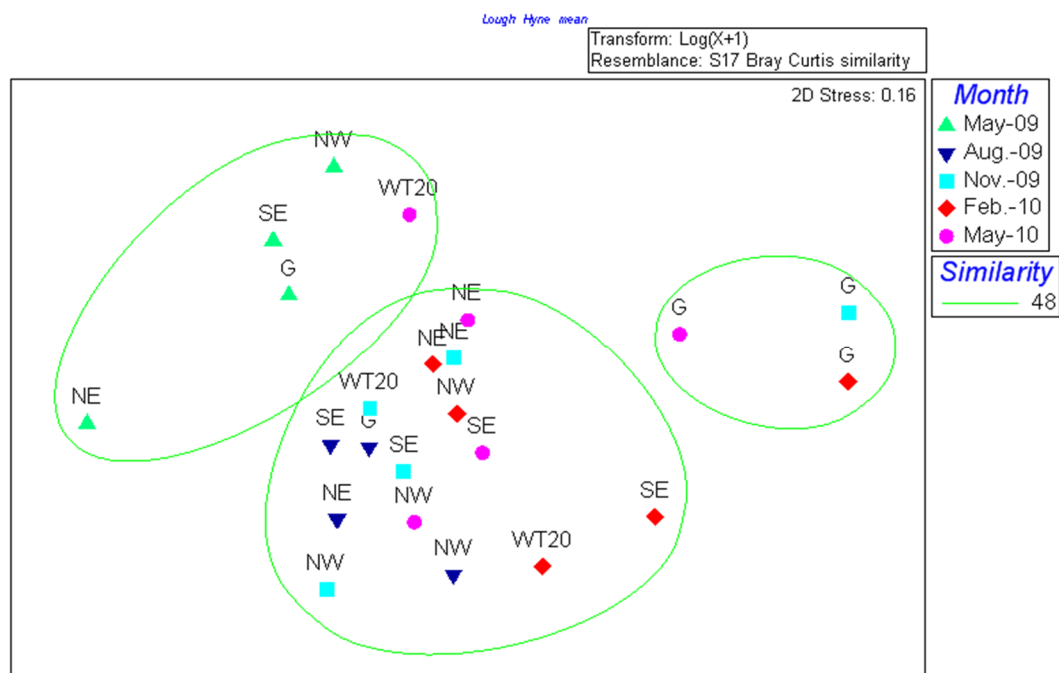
Lough Hyne mean

Transform: Log(X+1)
Resemblance: S17 Bray Curtis similarity

2D Stress: 0.16

NW
WT20
SE
G
NE
NE
NE
NE
WT20
NW
SE
G
SE
SE
NE
NW
NW
NW
WT20
SE
G
G
G

Month
May-09
Aug.-09
Nov.-09
Feb.-10
May-10

Similarity
48